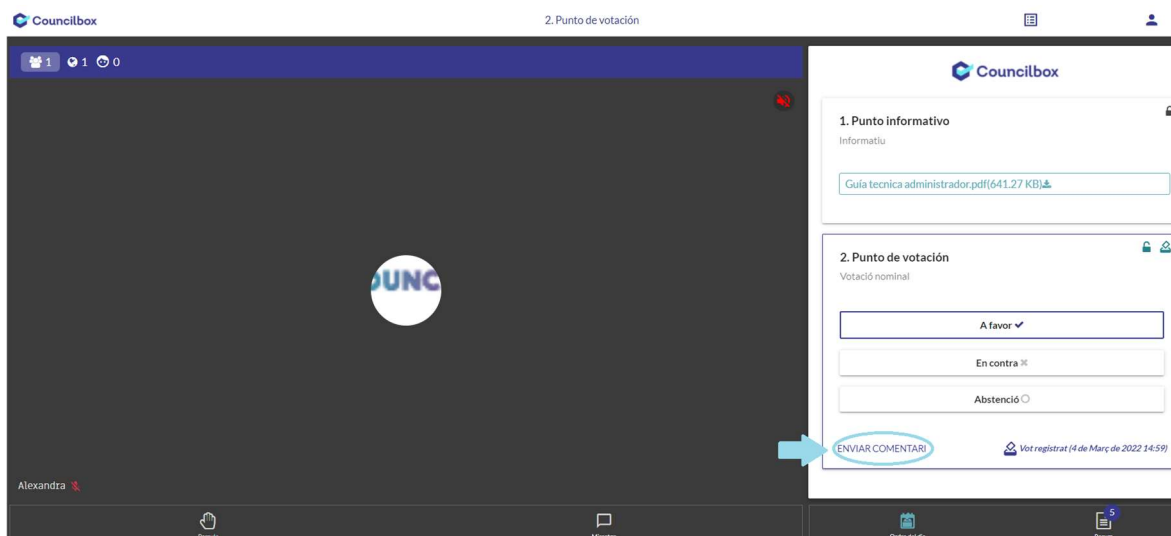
Councilbox

2. Punto de votación

1 1 0

UNC

Alexandra

Councilbox

1. Punto informativo

Informatiu

Guía tecnica administrador.pdf(641.27 KB)

2. Punto de votación

Votació nominal

A favor ✔

En contra ✖

Abstenció

ENVIAR COMENTARI

Vot registrat (4 de Març de 2022 14:59)

5